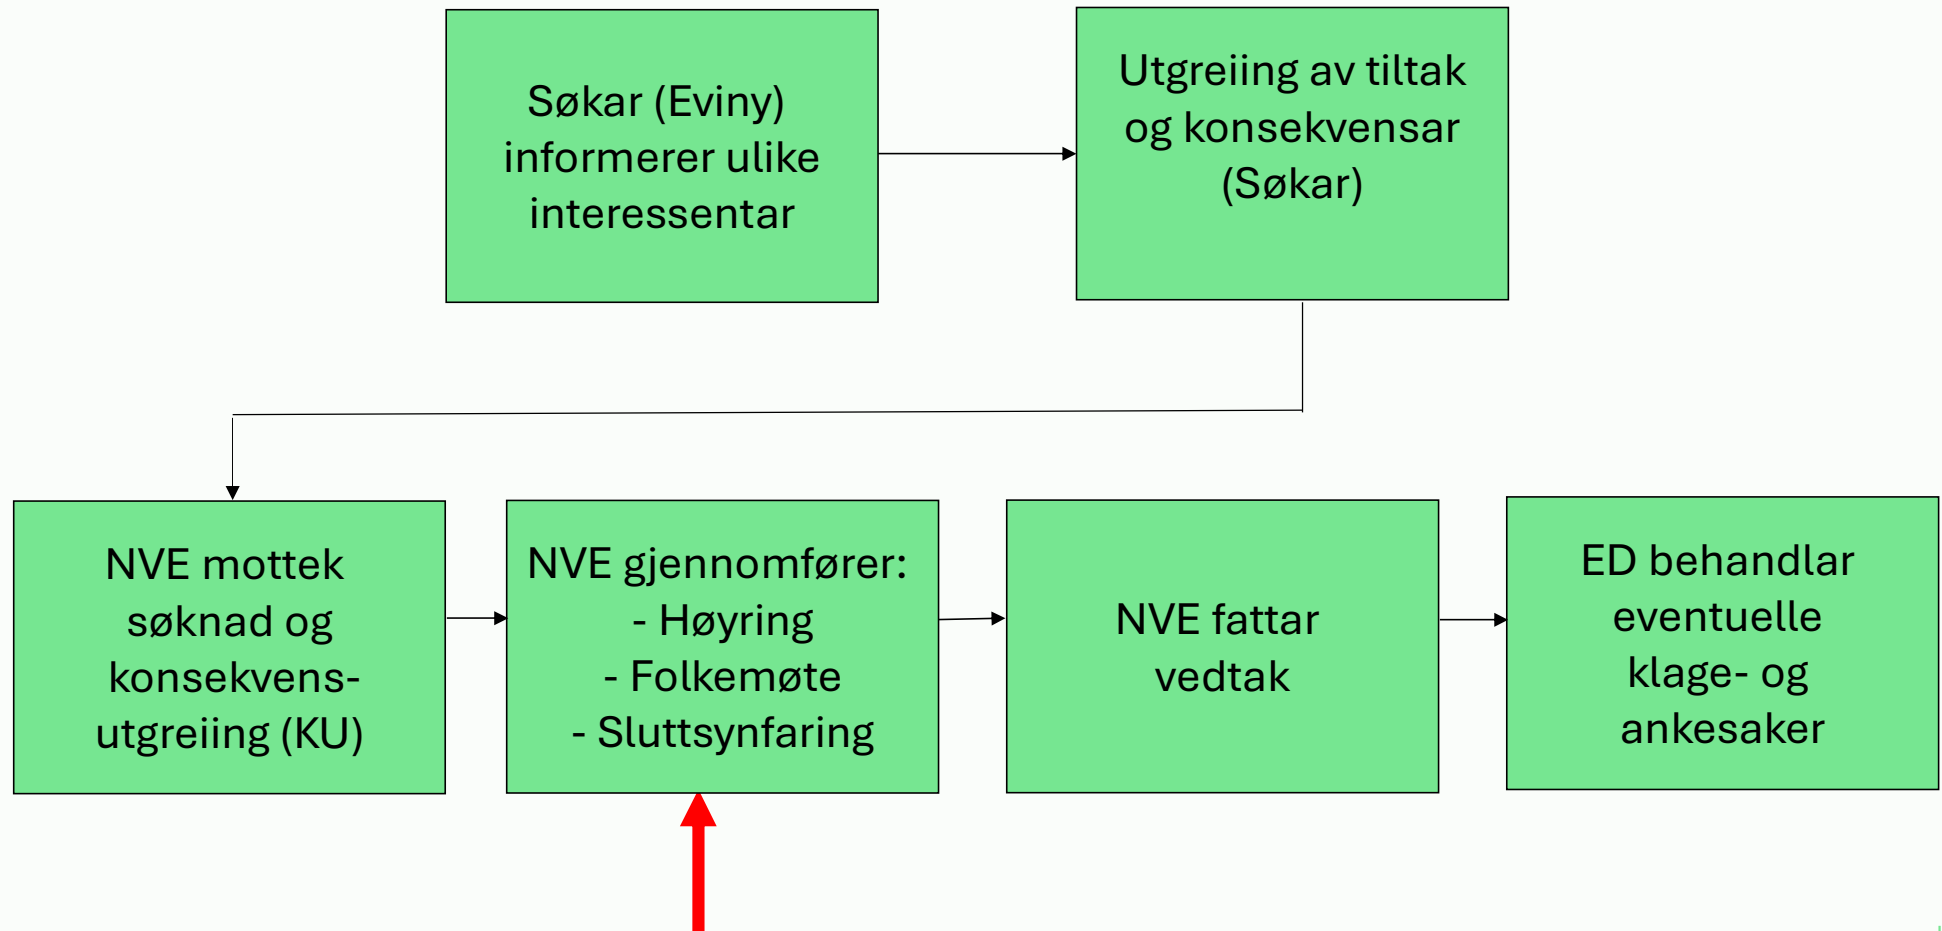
Søkar (Eviny) informerer ulike interessentar

Utgreiing av tiltak og konsekvensar (Søkar)

NVE mottek søknad og konsekvens-utgreiing (KU)

NVE gjennomfører:
- Høyring
- Folkemøte
- Sluttsynfaring

NVE fattar vedtak

ED behandlar eventuelle klage- og ankesaker